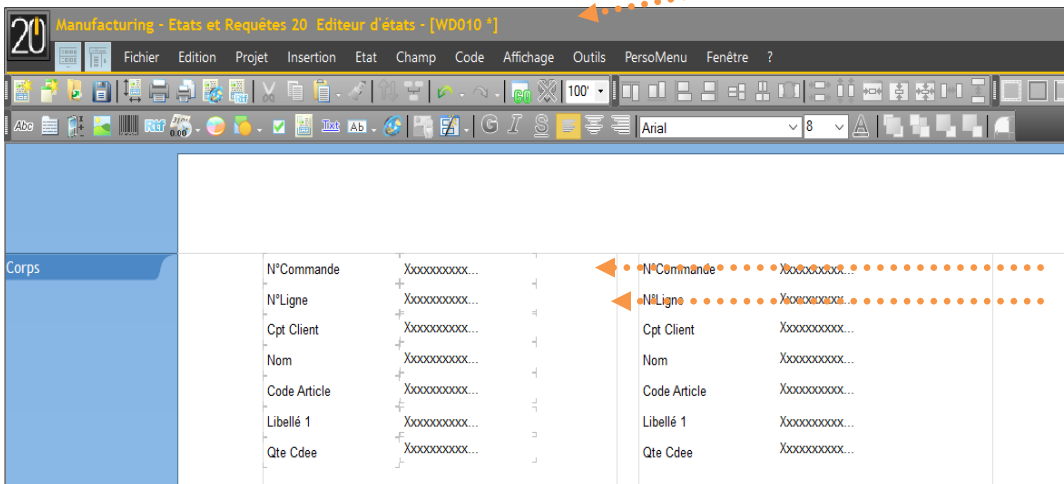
20

Manufacturing - Etats et Requêtes 20 Editeur d'états - [WD010 *]

Fichier Edition Projet Insertion Etat Champ Code Affichage Outils PersoMenu Fenêtre ?

100'

Abc

Rtf

Txt

AB

G I S

Arial

8

Corps

| N°Commande | Xxxxxxxxxx... |
|---|---|
| N°Ligne | Xxxxxxxxxx... |
| Cpt Client | Xxxxxxxxxx... |
| Nom | Xxxxxxxxxx... |
| Code Article | Xxxxxxxxxx... |
| Libellé 1 | Xxxxxxxxxx... |
| Qte Cdee | Xxxxxxxxxx... |

| N°Commande | Xxxxxxxxxx... |
|---|---|
| N°Ligne | Xxxxxxxxxx... |
| Cpt Client | Xxxxxxxxxx... |
| Nom | Xxxxxxxxxx... |
| Code Article | Xxxxxxxxxx... |
| Libellé 1 | Xxxxxxxxxx... |
| Qte Cdee | Xxxxxxxxxx... |